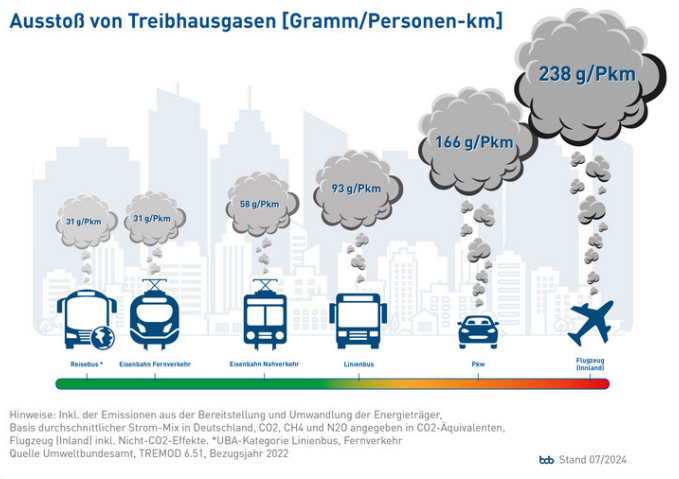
Ausstoß von Treibhausgasen [Gramm/Personen-km]

31 g/Pkm
31 g/Pkm
58 g/Pkm
93 g/Pkm
166 g/Pkm
238 g/Pkm

Reisebus *
Eisenbahn Fernverkehr
Eisenbahn Nahverkehr
Linienbus
Pkw
Flugzeug (Inland)

Hinweise: Inkl. der Emissionen aus der Bereitstellung und Umwandlung der Energieträger, Basis durchschnittlicher Strom-Mix in Deutschland, CO2, CH4 und N2O angegeben in CO2-Äquivalenten, Flugzeug (Inland) inkl. Nicht-CO2-Effekte. *UBA-Kategorie Linienbus, Fernverkehr
Quelle Umweltbundesamt, TREMOD 6.51, Bezugsjahr 2022

bdo Stand 07/2024